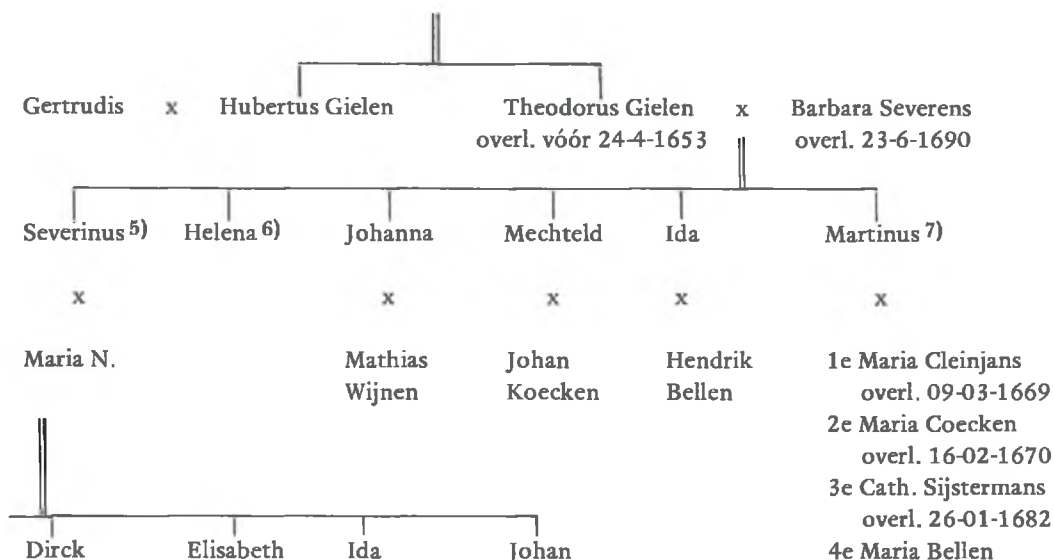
Gertrudis x Hubertus Gielen

Theodorus Gielen overl. vóór 24-4-1653 x Barbara Severens overl. 23-6-1690

Severinus 5) x Maria N.

Helena 6)

Johanna x Mathias Wijnen

Mechteld x Johan Koecken

Ida x Hendrik Bellen

Martinus 7) x 1e Maria Cleinjans overl. 09-03-1669 2e Maria Coecken overl. 16-02-1670 3e Cath. Sijstermans overl. 26-01-1682 4e Maria Bellen

Dirck

Elisabeth

Ida

Johan